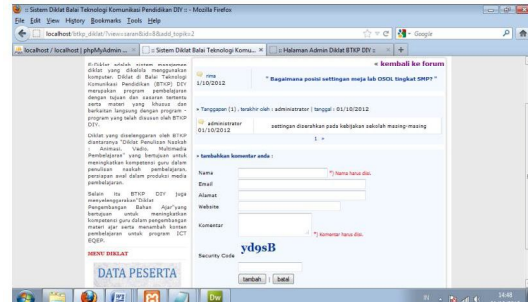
:: Sistem Diklat Balai Teknologi Komunikasi Pendidikan DIY :: - Mozilla Firefox

File Edit View History Bookmarks Tools Help

localhost/bttp_diklat/?view=saran&id=8&add_topik=2

Google

localhost / localhost | phpMyAdmin ... × | :: Sistem Diklat Balai Teknologi Komu... × | :: Halaman Admin Diklat BTKP DIY :: × | +

E-Diklat adalah sistem manajemen diklat yang dikelola menggunakan komputer. Diklat di Balai Teknologi Komunikasi Pendidikan (BTKP) DIY merupakan program pembelajaran dengan tujuan dan sasaran tertentu serta materi yang khusus dan berkaitan langsung dengan program - program yang telah disusun oleh BTKP DIY.

Diklat yang diselenggaran oleh BTKP diantaranya "Diklat Penulisan Naskah - Animasi, Vedio, Multimedia Pembelajaran" yang bertujuan untuk meningkatkan kompetensi guru dalam penulisan naskah pembelajaran, persiapan awal dalam produksi media pembelajaran.

Selain itu BTKP DIY juga menyelenggarakan"Diklat Pengembangan Bahan Ajar"yang bertujuan untuk meningkatkan kompetensi guru dalam pengembangan materi ajar serta menambah konten pembelajaran untuk program ICT EQEP.

MENU DIKLAT

DATA PESERTA

« kembali ke forum

rina
1/10/2012

" Bagaimana posisi settingan meja lab OSOL tingkat SMP? "

» Tanggapan (1) , terakhir oleh : administrator | tanggal : 01/10/2012

administrator
01/10/2012

settingan disesuaikan pada kebijakan sekolah masing-masing

1 »

» tambahkan komentar anda :

Nama
*) Nama harus diisi.

Email

Alamat

Website

Komentar

*) komentar harus diisi.

Security Code

yd9sB

tambah | batal

Dw

14:48